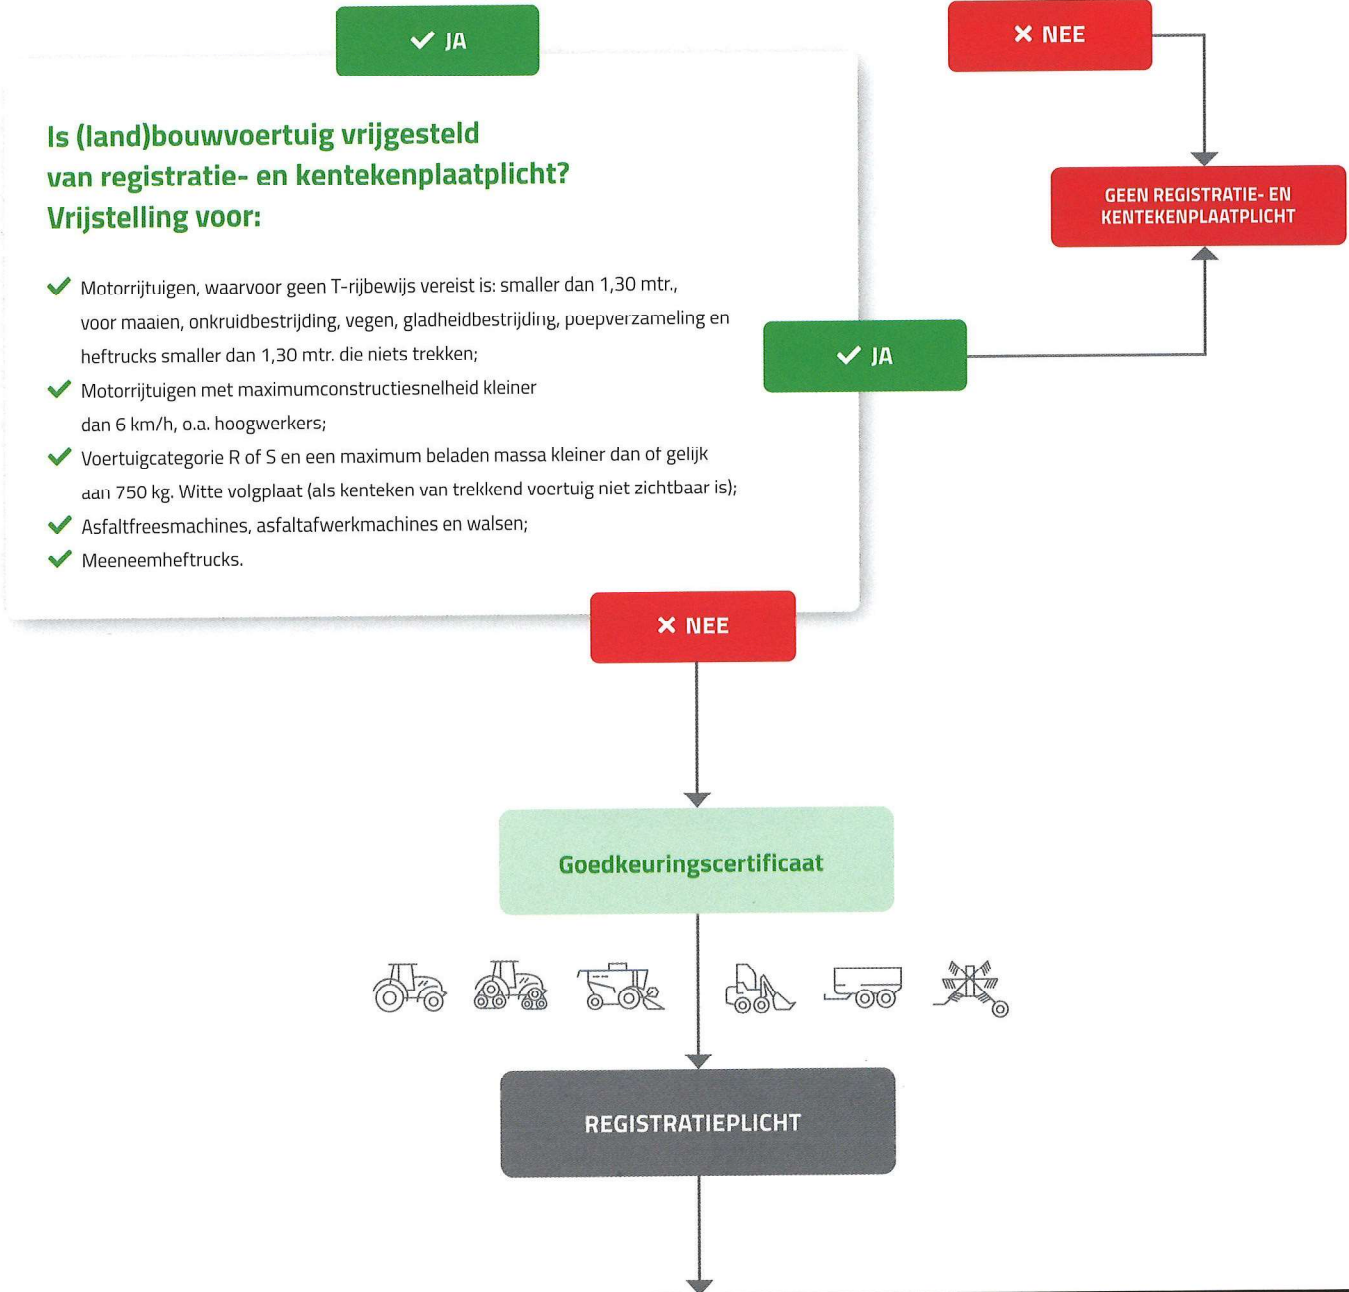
✓ JA

✕ NEE

GEEN REGISTRATIE- EN KENTEKENPLAATPLICHT

Is (land)bouwvoertuig vrijgesteld van registratie- en kentekenplaatplicht? Vrijstelling voor:

✓ Motorrijtuigen, waarvoor geen T-rijbewijs vereist is: smaller dan 1,30 mtr., voor maaien, onkruidbestrijding, vegen, gladheidbestrijding, poepverzameling en heftrucks smaller dan 1,30 mtr. die niets trekken;
✓ Motorrijtuigen met maximumconstructiesnelheid kleiner dan 6 km/h, o.a. hoogwerkers;
✓ Voertuigcategorie R of S en een maximum beladen massa kleiner dan of gelijk aan 750 kg. Witte volgplaat (als kenteken van trekkend voertuig niet zichtbaar is);
✓ Asfaltfreesmachines, asfaltafwerkmachines en walsen;
✓ Meeneemheftrucks.

✓ JA

✕ NEE

Goedkeuringscertificaat

REGISTRATIEPLICHT